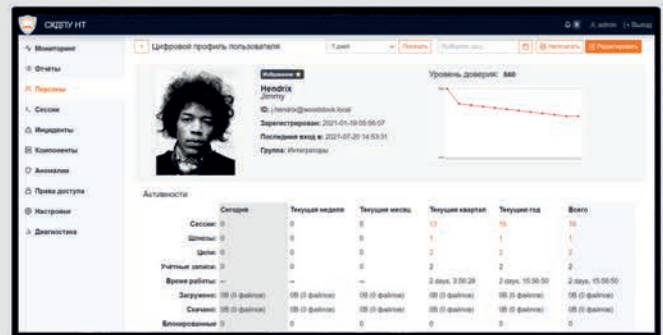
СКДПУ НТ

admin Выход

Мониторинг
Отчеты
Персоны
Сессии
Инциденты
Компоненты
Аномалии
Права доступа
Настройки
Диагностика

Цифровой профиль пользователя

7 дней
Показать
Выберите дату
Напечатать
Редактировать

Избранное
Hendrix
Jimmy
ID: j.hendrix@woodstock.local
Зарегистрирован: 2021-01-19 05:56:07
Последний вход в: 2021-07-20 14:53:31
Группа: Интеграторы

Уровень доверия: 560

Активности

| | Сегодня | Текущая неделя | Текущий месяц | Текущий квартал | Текущий год | Всего |
|---|---|---|---|---|---|---|
| Сессии: | 0 | 0 | 0 | 13 | 16 | 16 |
| Шпионы: | 0 | 0 | 0 | 1 | 1 | 1 |
| Цели: | 0 | 0 | 0 | 2 | 2 | 2 |
| Учётные записи: | 0 | 0 | 0 | 2 | 2 | 2 |
| Время работы: | — | — | — | 2 days, 3:56:28 | 2 days, 15:56:50 | 2 days, 15:56:50 |
| Загружено: | 0B (0 файлов) | 0B (0 файлов) | 0B (0 файлов) | 0B (0 файлов) | 0B (0 файлов) | 0B (0 файлов) |
| Скачано: | 0B (0 файлов) | 0B (0 файлов) | 0B (0 файлов) | 0B (0 файлов) | 0B (0 файлов) | 0B (0 файлов) |
| Блокированные: | 0 | 0 | 0 | 0 | 0 | 0 |